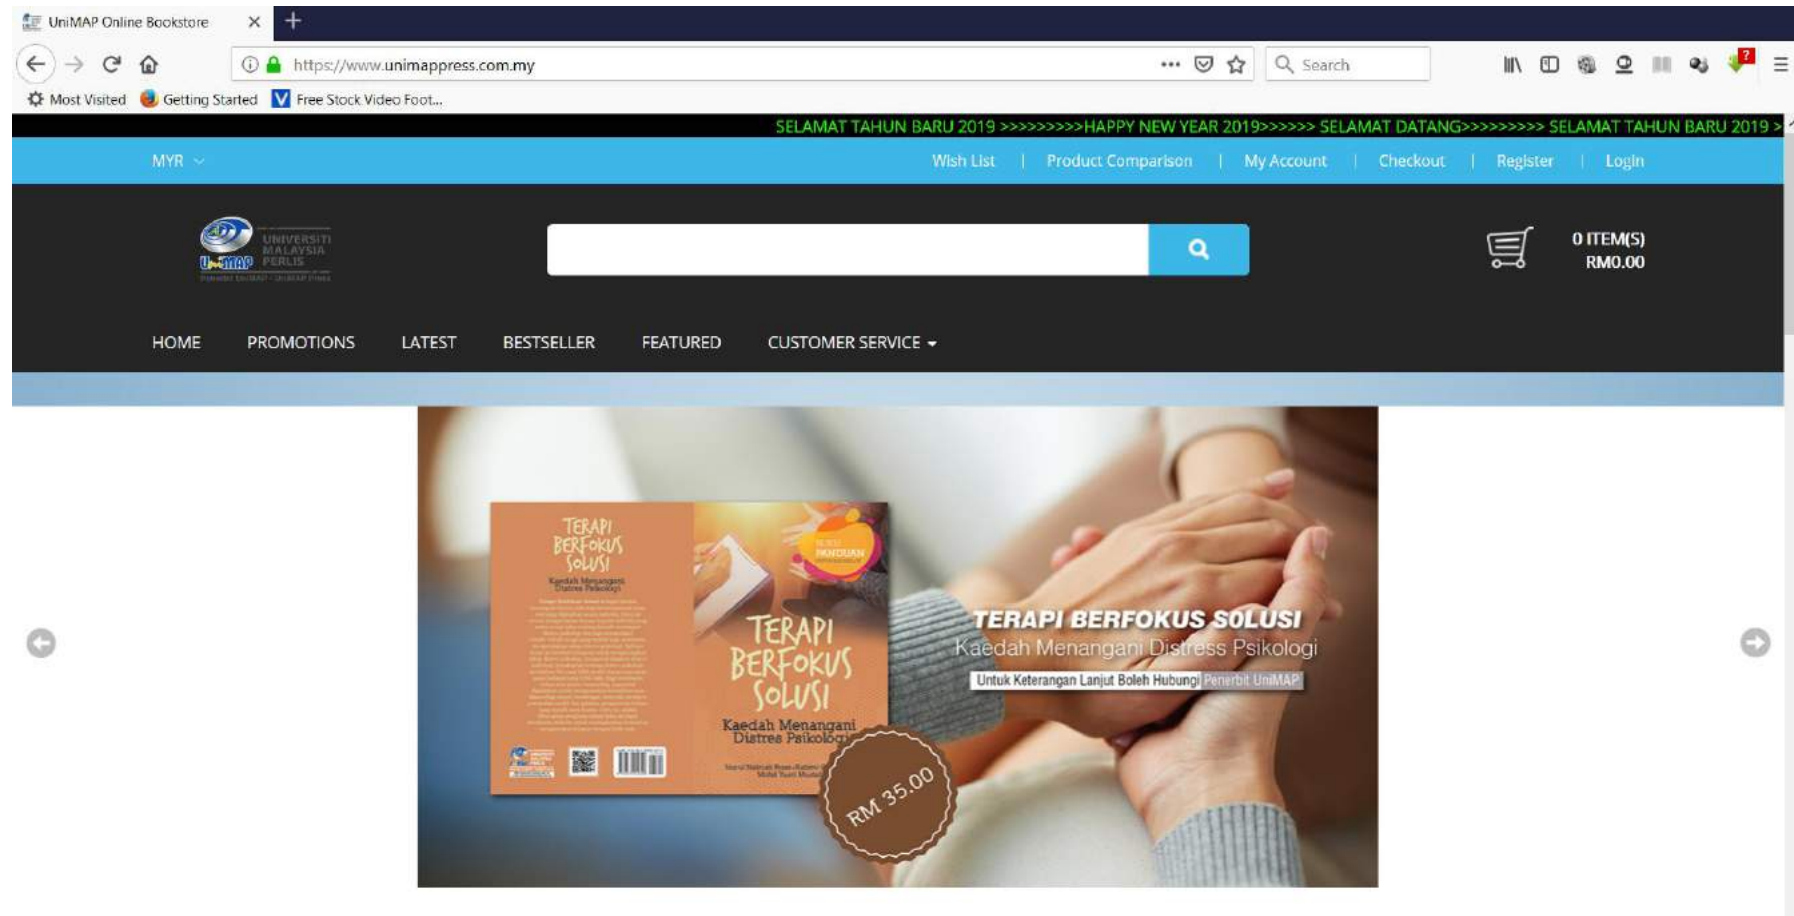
UniMAP Online Bookstore ×

https://www.unimappress.com.my

Search

Most Visited Getting Started Free Stock Video Foot...

SELAMAT TAHUN BARU 2019 >>>>>>>>>HAPPY NEW YEAR 2019>>>>>> SELAMAT DATANG>>>>>>>>> SELAMAT TAHUN BARU 2019 >

MYR

Wish List | Product Comparison | My Account | Checkout | Register | Login

UniMAP UNIVERSITI MALAYSIA PERLIS

0 ITEM(S)
RM0.00

HOME PROMOTIONS LATEST BESTSELLER FEATURED CUSTOMER SERVICE

TERAPI BERFOKUS SOLUSI
Kaedah Menangani Distres Psikologi

BUKU PANDUAN

TERAPI BERFOKUS SOLUSI
Kaedah Menangani Distres Psikologi

RM 35.00

TERAPI BERFOKUS SOLUSI
Kaedah Menangani Distress Psikologi
Untuk Keterangan Lanjut Boleh Hubungi Penerbit UniMAP